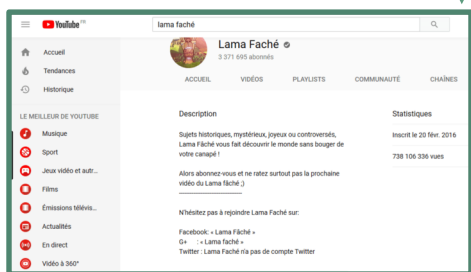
YouTube FR

lama faché

Accueil
Tendances
Historique

LE MEILLEUR DE YOUTUBE
Musique
Sport
Jeux vidéo et autr...
Films
Émissions télévis...
Actualités
En direct
Vidéo à 360°

Lama Faché
3 371 695 abonnés

ACCUEIL
VIDÉOS
PLAYLISTS
COMMUNAUTÉ
CHAÎNES

Description

Sujets historiques, mystérieux, joyeux ou controversés, Lama Fâché vous fait découvrir le monde sans bouger de votre canapé !

Alors abonnez-vous et ne ratez surtout pas la prochaine vidéo du Lama fâché ;)

N'hésitez pas à rejoindre Lama Fâché sur:

Facebook: « Lama Fâché »
G+ : « Lama fâché »
Twitter : Lama Fâché n'a pas de compte Twitter

Statistiques

Inscrit le 20 févr. 2016

738 106 336 vues